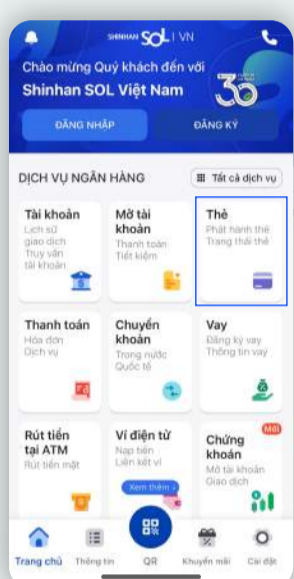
SHINHAN SOL | VN

Chào mừng Quý khách đến với
Shinhan SOL Việt Nam

ĐĂNG NHẬP
ĐĂNG KÝ

DỊCH VỤ NGÂN HÀNG
Tất cả dịch vụ

Tài khoản
Lịch sử giao dịch
Truy vấn tài khoản

Mở tài khoản
Thanh toán
Tiết kiệm

Thẻ
Phát hành thẻ
Trạng thái thẻ

Thanh toán
Hóa đơn
Dịch vụ

Chuyển khoản
Trong nước
Quốc tế

Vay
Đăng ký vay
Thông tin vay

Rút tiền tại ATM
Rút tiền mặt

Ví điện tử
Nạp tiền
Liên kết ví

Xem thêm

Mới
Chứng khoán
Mở tài khoản
Giao dịch

Trang chủ
Thông tin
QR
Khuyến mãi
Cài đặt